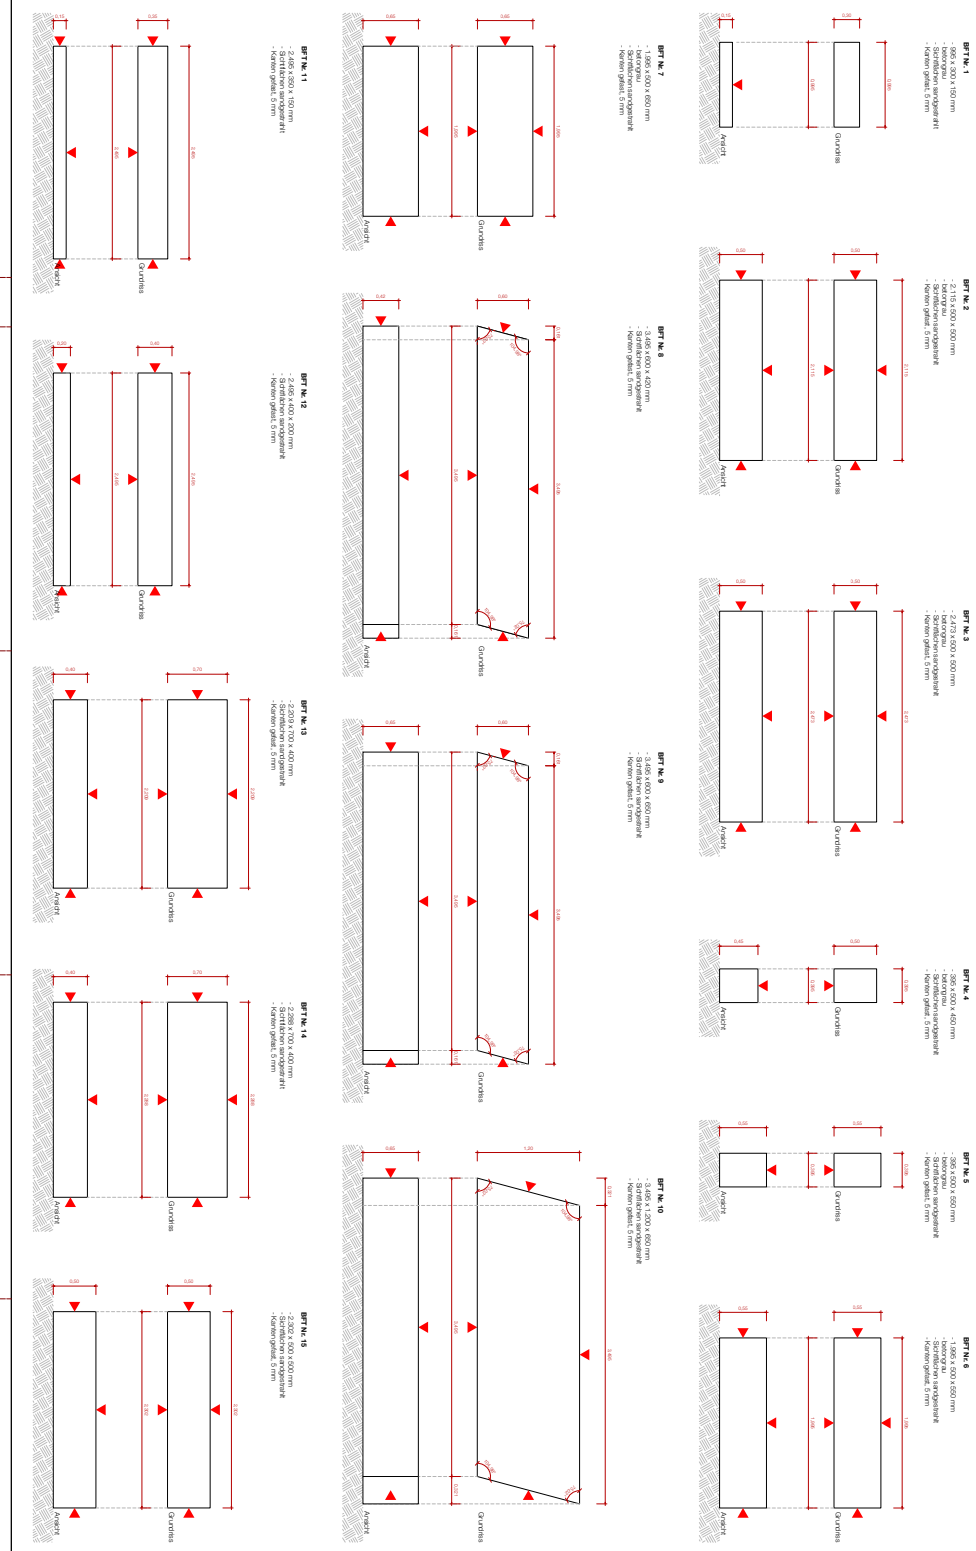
BFT Nr. 1
- 985 x 300 x 150 mm
- betongrau
- Schnittflächen sandgestrahlt
- Kanten gefast, 5 mm

0,15
0,30
0,985
Ansicht
Grundriss

BFT Nr. 2
- 2.115 x 500 x 500 mm
- betongrau
- Schnittflächen sandgestrahlt
- Kanten gefast, 5 mm

0,50
0,50
2,115
Ansicht
Grundriss

BFT Nr. 3
- 2.473 x 500 x 500 mm
- betongrau
- Schnittflächen sandgestrahlt
- Kanten gefast, 5 mm

0,50
0,50
2,473
Ansicht
Grundriss

BFT Nr. 4
- 395 x 500 x 450 mm
- betongrau
- Schnittflächen sandgestrahlt
- Kanten gefast, 5 mm

0,45
0,50
0,395
Ansicht
Grundriss

BFT Nr. 5
- 395 x 550 x 550 mm
- betongrau
- Schnittflächen sandgestrahlt
- Kanten gefast, 5 mm

0,55
0,55
0,395
Ansicht
Grundriss

BFT Nr. 6
- 1.995 x 550 x 550 mm
- betongrau
- Schnittflächen sandgestrahlt
- Kanten gefast, 5 mm

0,55
0,55
1,995
Ansicht
Grundriss

BFT Nr. 7
- 1.995 x 650 x 650 mm
- betongrau
- Schnittflächen sandgestrahlt
- Kanten gefast, 5 mm

0,65
0,65
1,995
Ansicht
Grundriss

BFT Nr. 8
- 3.495 x 600 x 420 mm
- Schnittflächen sandgestrahlt
- Kanten gefast, 5 mm

0,42
0,60
3,495
Ansicht
Grundriss

BFT Nr. 9
- 3.495 x 600 x 650 mm
- Schnittflächen sandgestrahlt
- Kanten gefast, 5 mm

0,65
0,60
3,495
Ansicht
Grundriss

BFT Nr. 10
- 3.495 x 1.200 x 650 mm
- Schnittflächen sandgestrahlt
- Kanten gefast, 5 mm

0,65
1,20
3,495
Ansicht
Grundriss

BFT Nr. 11
- 2.495 x 350 x 150 mm
- Schnittflächen sandgestrahlt
- Kanten gefast, 5 mm

0,15
0,35
2,495
Ansicht
Grundriss

BFT Nr. 12
- 2.495 x 400 x 200 mm
- Schnittflächen sandgestrahlt
- Kanten gefast, 5 mm

0,20
0,40
2,495
Ansicht
Grundriss

BFT Nr. 13
- 2.209 x 700 x 400 mm
- Schnittflächen sandgestrahlt
- Kanten gefast, 5 mm

0,40
0,70
2,209
Ansicht
Grundriss

BFT Nr. 14
- 2.285 x 700 x 400 mm
- Schnittflächen sandgestrahlt
- Kanten gefast, 5 mm

0,40
0,70
2,285
Ansicht
Grundriss

BFT Nr. 15
- 2.300 x 500 x 500 mm
- Schnittflächen sandgestrahlt
- Kanten gefast, 5 mm

0,50
0,50
2,300
Ansicht
Grundriss